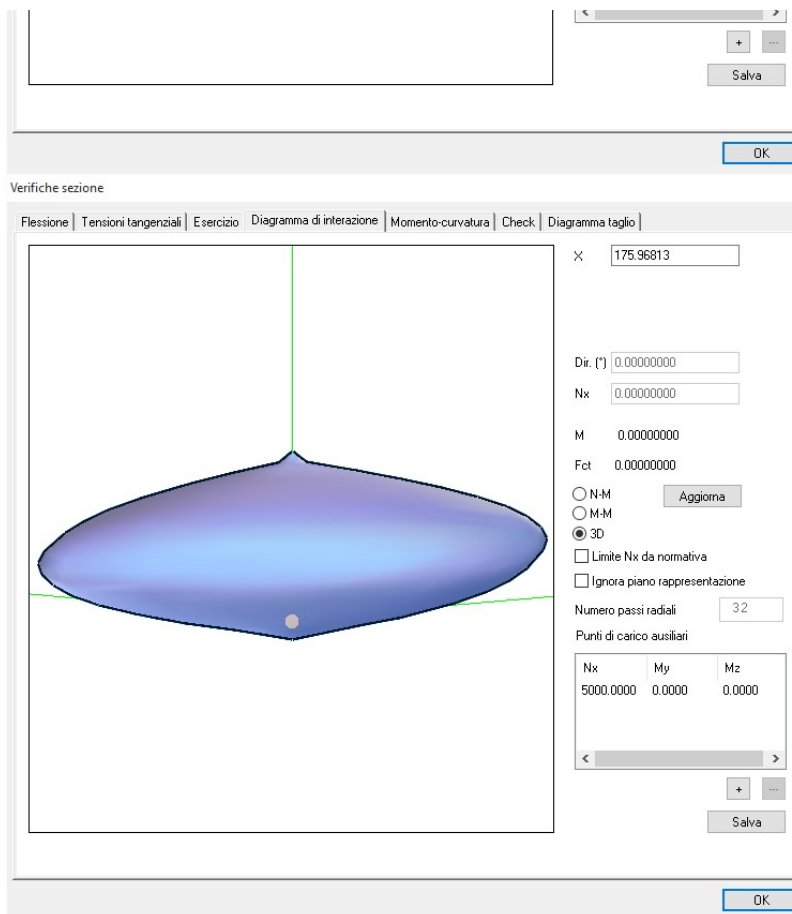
<
>
+
...
Salva

OK

Verifiche sezione

Flessione | Tensioni tangenziali | Esercizio | Diagramma di interazione | Momento-curvatura | Check | Diagramma taglio

X 175.96813

Dir. (°) 0.00000000
Nx 0.00000000

M 0.00000000
Fct 0.00000000

N-M
M-M
3D
Aggiorna

Limite Nx da normativa
Ignora piano rappresentazione

Numero passi radiali 32

Punti di carico ausiliari

| Nx | My | Mz |
|---|---|---|
| 5000.0000 | 0.0000 | 0.0000 |

<
>
+
...
Salva

OK